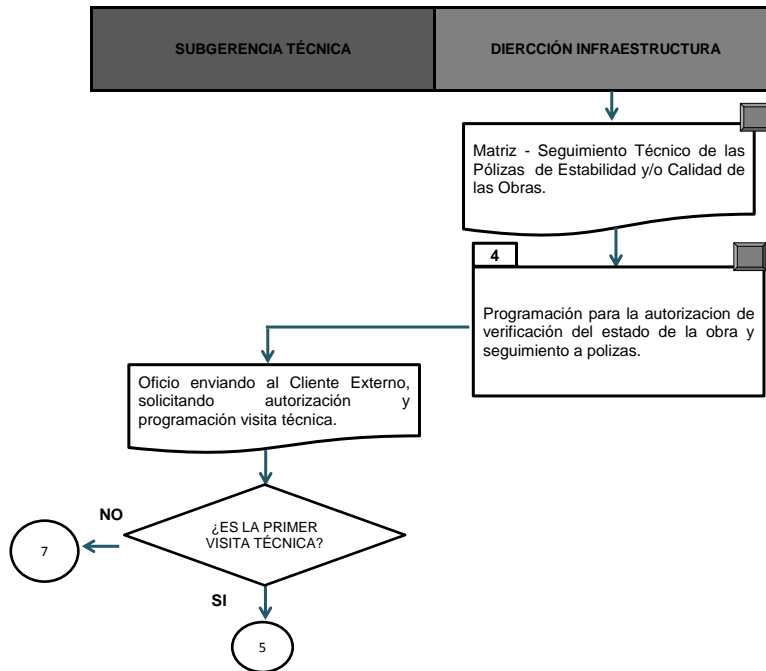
SUBGERENCIA TÉCNICA

DIERCCIÓN INFRAESTRUCTURA

Matriz - Seguimiento Técnico de las Pólizas de Estabilidad y/o Calidad de las Obras.

4

Programación para la autorizacion de verificación del estado de la obra y seguimiento a polizas.

Oficio enviando al Cliente Externo, solicitando autorización y programación visita técnica.

¿ES LA PRIMER VISITA TÉCNICA?

NO

7

SI

5